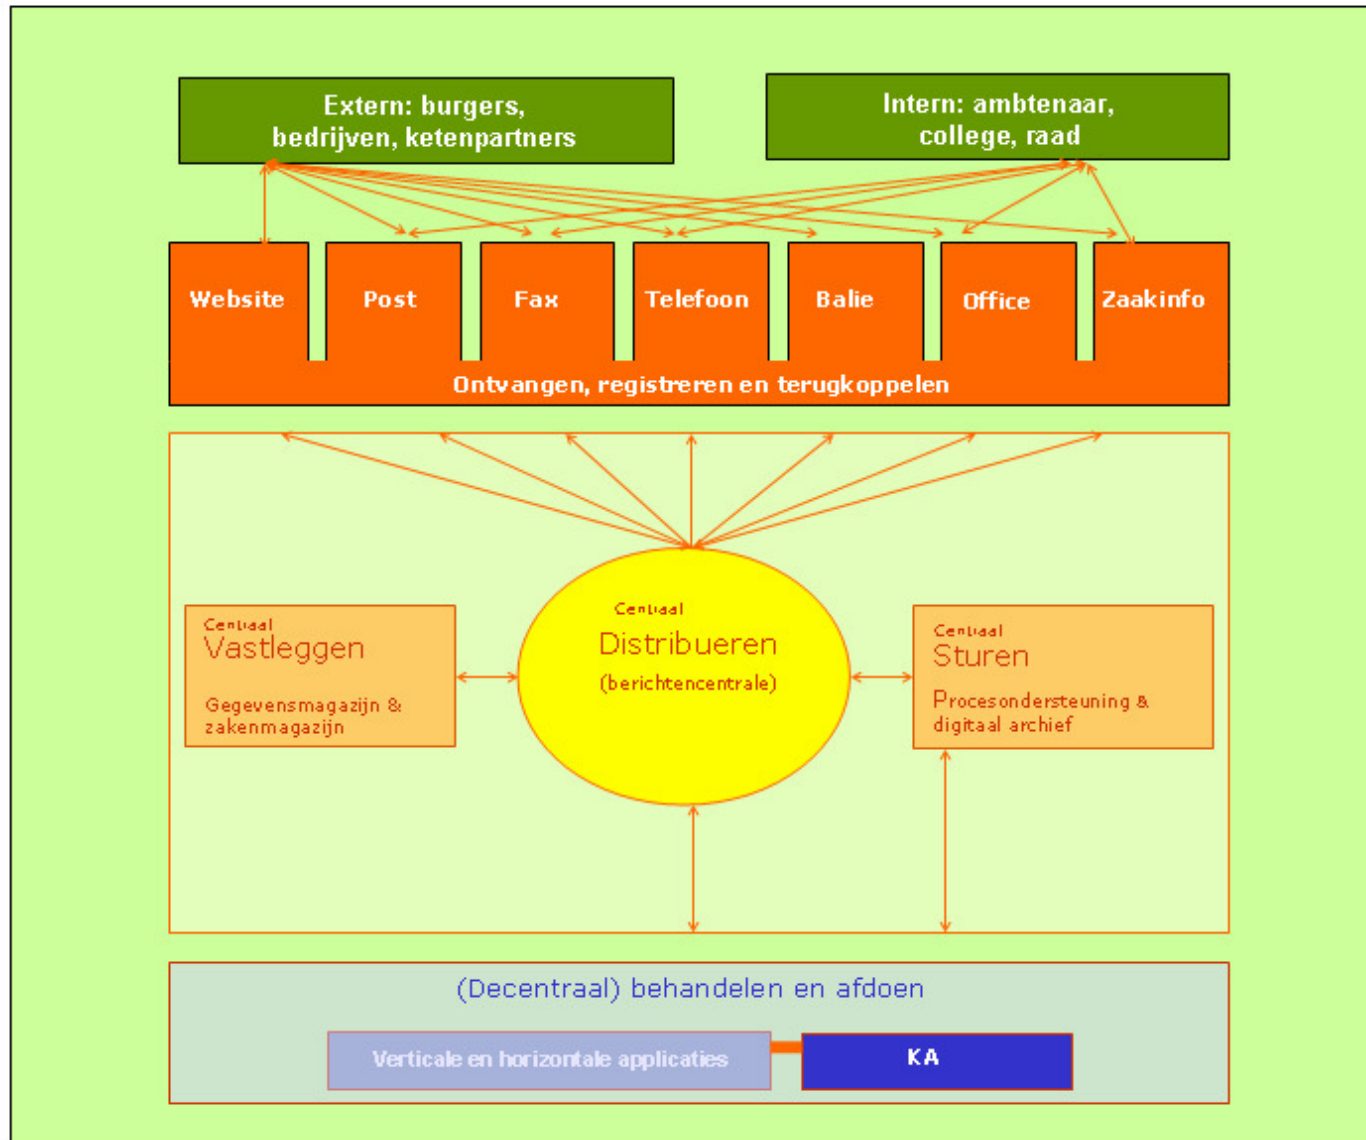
Extern: burgers, bedrijven, ketenpartners

Intern: ambtenaar, college, raad

Website

Post

Fax

Telefoon

Balie

Office

Zaakinfo

Ontvangen, registreren en terugkoppelen

Centraal
Vastleggen
Gegevensmagazijn & zakenmagazijn

Centraal
Distribueren
(berichtencentrale)

Centraal
Sturen
Procesondersteuning & digitaal archief

(Decentraal) behandelen en afdoen

Verticale en horizontale applicaties

KA